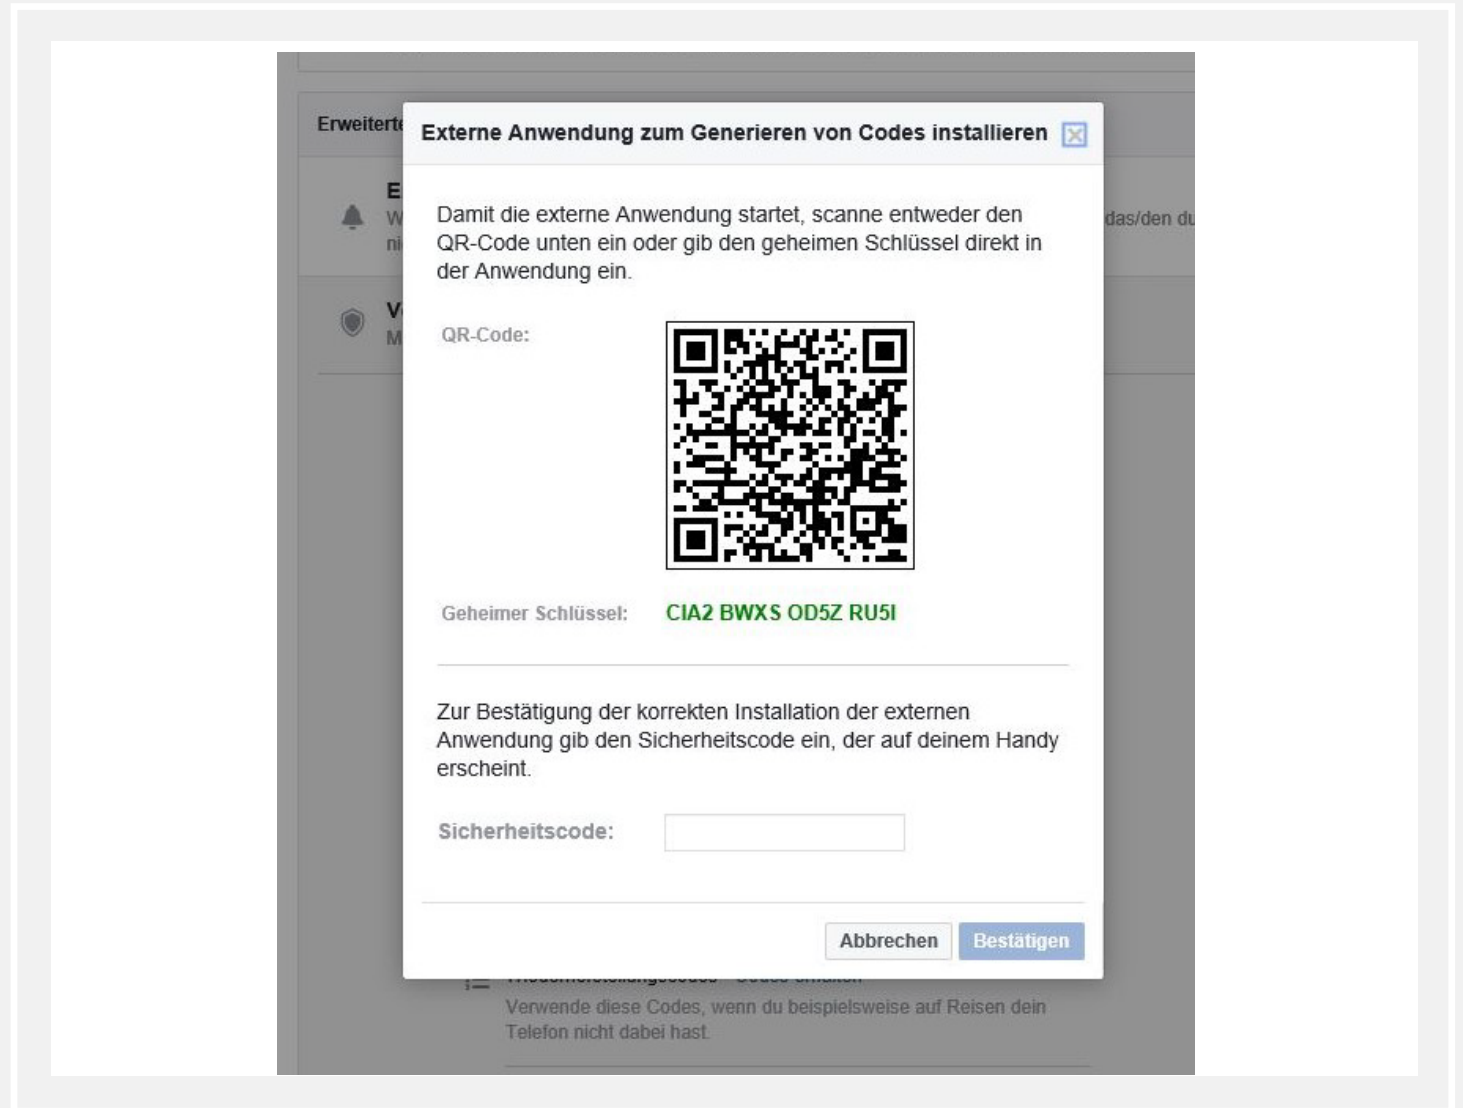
Erweiterte

E
W
ni

das/den du

V
M

Externe Anwendung zum Generieren von Codes installieren

Damit die externe Anwendung startet, scanne entweder den QR-Code unten ein oder gib den geheimen Schlüssel direkt in der Anwendung ein.

QR-Code:

Geheimer Schlüssel: CIA2 BWXS OD5Z RU5I

Zur Bestätigung der korrekten Installation der externen Anwendung gib den Sicherheitscode ein, der auf deinem Handy erscheint.

Sicherheitscode:

Abbrechen Bestätigen

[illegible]

Verwende diese Codes, wenn du beispielsweise auf Reisen dein Telefon nicht dabei hast.